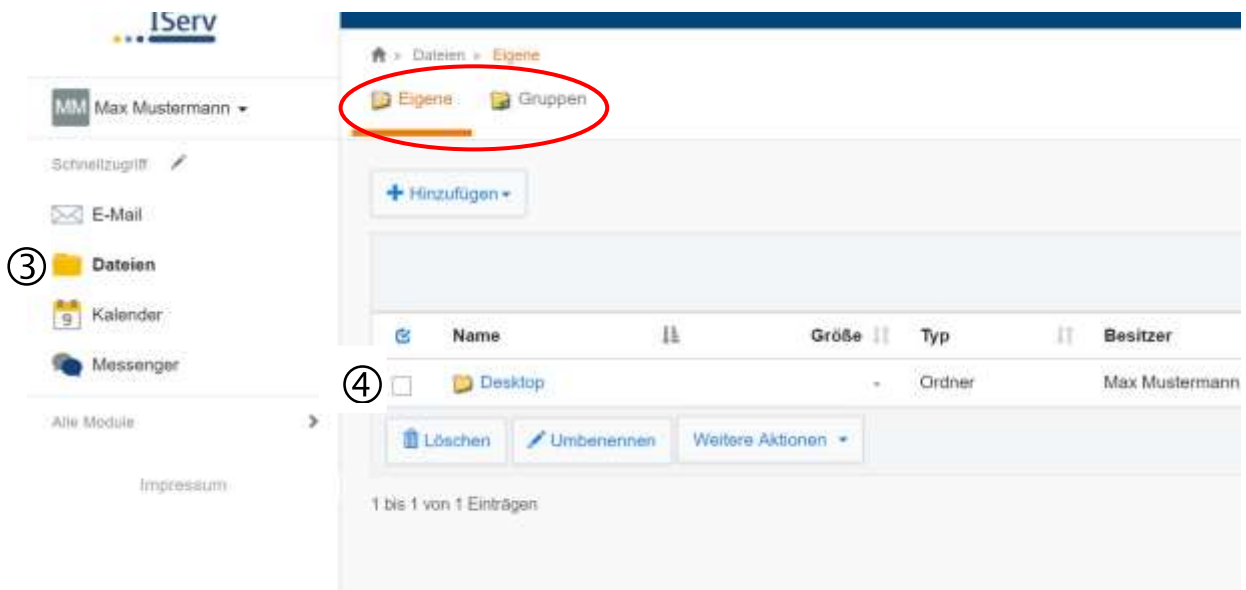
IServ

MM Max Mustermann

Schnellzugriff

E-Mail

③ Dateien

9 Kalender

Messenger

Alle Module

Impressum

Dateien » Eigene

Eigene Gruppen

+ Hinzufügen

| | Name | Größe | Typ | Besitzer |
|---|---|---|---|---|
| ④ | Desktop | - | Ordner | Max Mustermann |

Löschen Umbenennen Weitere Aktionen

1 bis 1 von 1 Einträgen